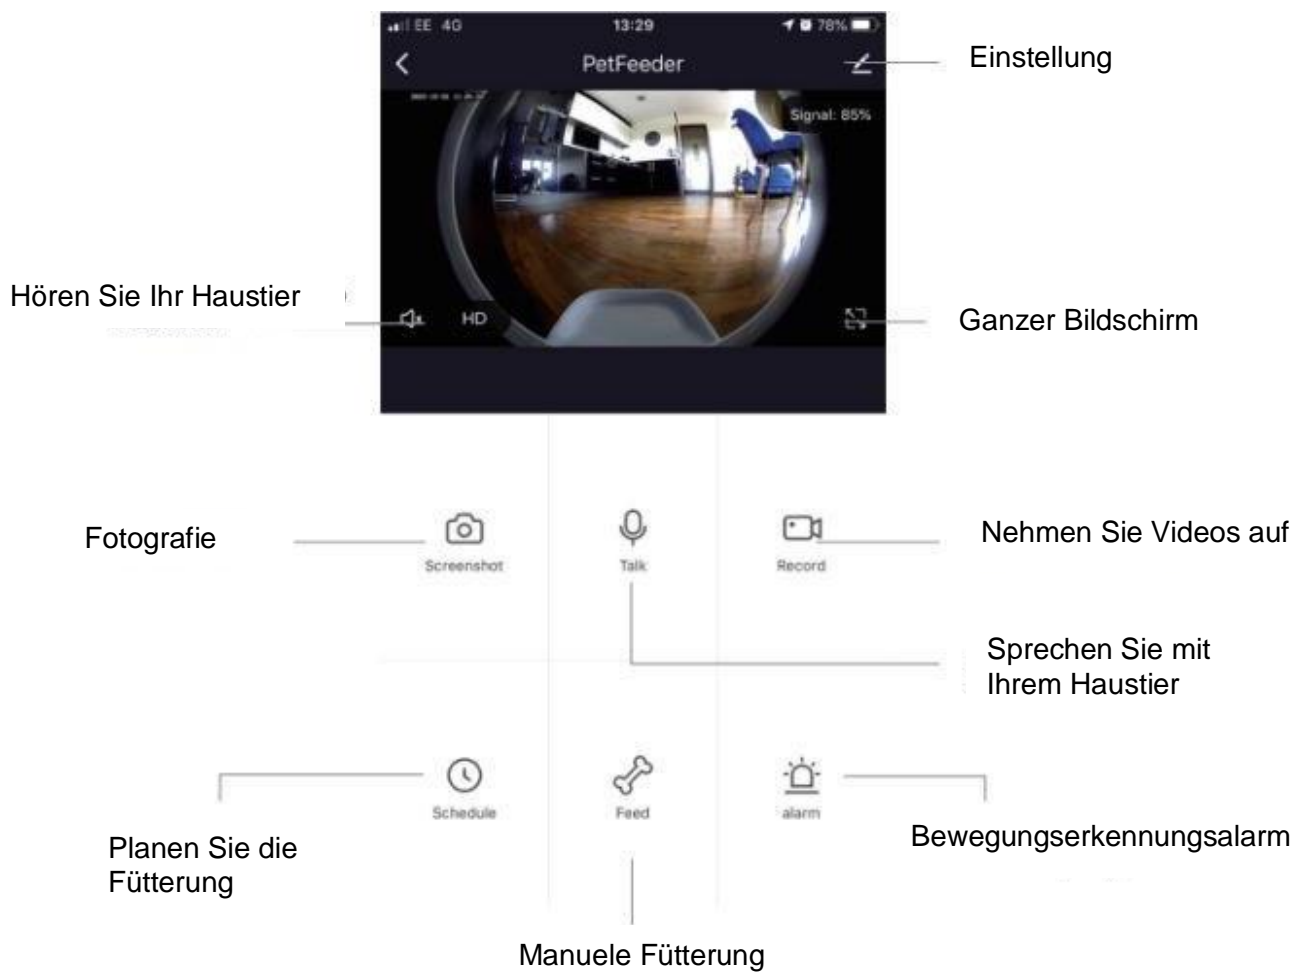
EE 4G 13:29 78%

PetFeeder

Einstellung

Signal: 85%

Hören Sie Ihr Haustier

HD

Ganzer Bildschirm

Fotografie

Screenshot

Talk

Record

Nehmen Sie Videos auf

Sprechen Sie mit Ihrem Haustier

Schedule

Feed

alarm

Planen Sie die Fütterung

Bewegungserkennungsalarm

Manuele Fütterung